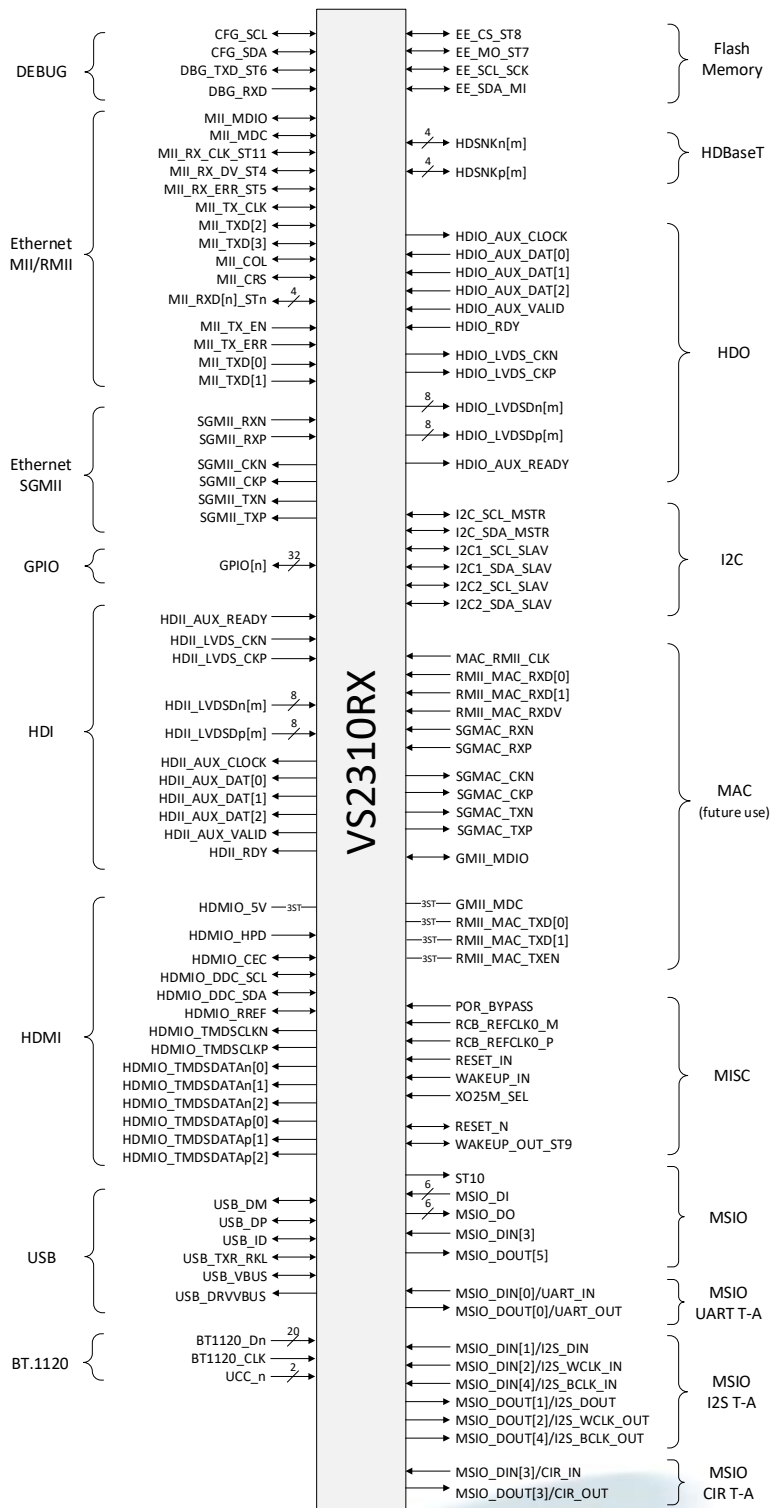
VS2310RX

DEBUG
CFG_SCL
CFG_SDA
DBG_TXD_ST6
DBG_RXD

Ethernet MII/RMII
MII_MDIO
MII_MDC
MII_RX_CLK_ST11
MII_RX_DV_ST4
MII_RX_ERR_ST5
MII_TX_CLK
MII_TXD[2]
MII_TXD[3]
MII_COL
MII_CRS
MII_RXD[n]_STn 4
MII_TX_EN
MII_TX_ERR
MII_TXD[0]
MII_TXD[1]

Ethernet SGMII
SGMII_RXN
SGMII_RXP
SGMII_CKN
SGMII_CKP
SGMII_TXN
SGMII_TXP

GPIO
GPIO[n] 32

HDI
HDII_AUX_READY
HDII_LVDS_CKN
HDII_LVDS_CKP
HDII_LVDSDn[m] 8
HDII_LVDSDp[m] 8
HDII_AUX_CLOCK
HDII_AUX_DAT[0]
HDII_AUX_DAT[1]
HDII_AUX_DAT[2]
HDII_AUX_VALID
HDII_RDY

HDMI
HDMIO_5V 3ST
HDMIO_HPD
HDMIO_CEC
HDMIO_DDC_SCL
HDMIO_DDC_SDA
HDMIO_RREF
HDMIO_TMDSCLKN
HDMIO_TMDSCLKP
HDMIO_TMDSDATAn[0]
HDMIO_TMDSDATAn[1]
HDMIO_TMDSDATAn[2]
HDMIO_TMDSDATAp[0]
HDMIO_TMDSDATAp[1]
HDMIO_TMDSDATAp[2]

USB
USB_DM
USB_DP
USB_ID
USB_TXR_RKL
USB_VBUS
USB_DRVVBUS

BT.1120
BT1120_Dn 20
BT1120_CLK
UCC_n 2

EE_CS_ST8
EE_MO_ST7
EE_SCL_SCK
EE_SDA_MI
Flash Memory

4 HDSNKn[m]
4 HDSNKp[m]
HDBaseT

HDIO_AUX_CLOCK
HDIO_AUX_DAT[0]
HDIO_AUX_DAT[1]
HDIO_AUX_DAT[2]
HDIO_AUX_VALID
HDIO_RDY
HDIO_LVDS_CKN
HDIO_LVDS_CKP
8 HDIO_LVDSDn[m]
8 HDIO_LVDSDp[m]
HDIO_AUX_READY
HDO

I2C_SCL_MSTR
I2C_SDA_MSTR
I2C1_SCL_SLAV
I2C1_SDA_SLAV
I2C2_SCL_SLAV
I2C2_SDA_SLAV
I2C

MAC_RMII_CLK
RMII_MAC_RXD[0]
RMII_MAC_RXD[1]
RMII_MAC_RXDV
SGMAC_RXN
SGMAC_RXP
SGMAC_CKN
SGMAC_CKP
SGMAC_TXN
SGMAC_TXP
GMII_MDIO
3ST GMII_MDC
3ST RMII_MAC_TXD[0]
3ST RMII_MAC_TXD[1]
3ST RMII_MAC_TXEN
MAC (future use)

POR_BYPASS
RCB_REFCLK0_M
RCB_REFCLK0_P
RESET_IN
WAKEUP_IN
XO25M_SEL
RESET_N
WAKEUP_OUT_ST9
MISC

ST10
6 MSIO_DI
6 MSIO_DO
MSIO_DIN[3]
MSIO_DOUT[5]
MSIO

MSIO_DIN[0]/UART_IN
MSIO_DOUT[0]/UART_OUT
MSIO UART T-A

MSIO_DIN[1]/I2S_DIN
MSIO_DIN[2]/I2S_WCLK_IN
MSIO_DIN[4]/I2S_BCLK_IN
MSIO_DOUT[1]/I2S_DOUT
MSIO_DOUT[2]/I2S_WCLK_OUT
MSIO_DOUT[4]/I2S_BCLK_OUT
MSIO I2S T-A

MSIO_DIN[3]/CIR_IN
MSIO_DOUT[3]/CIR_OUT
MSIO CIR T-A